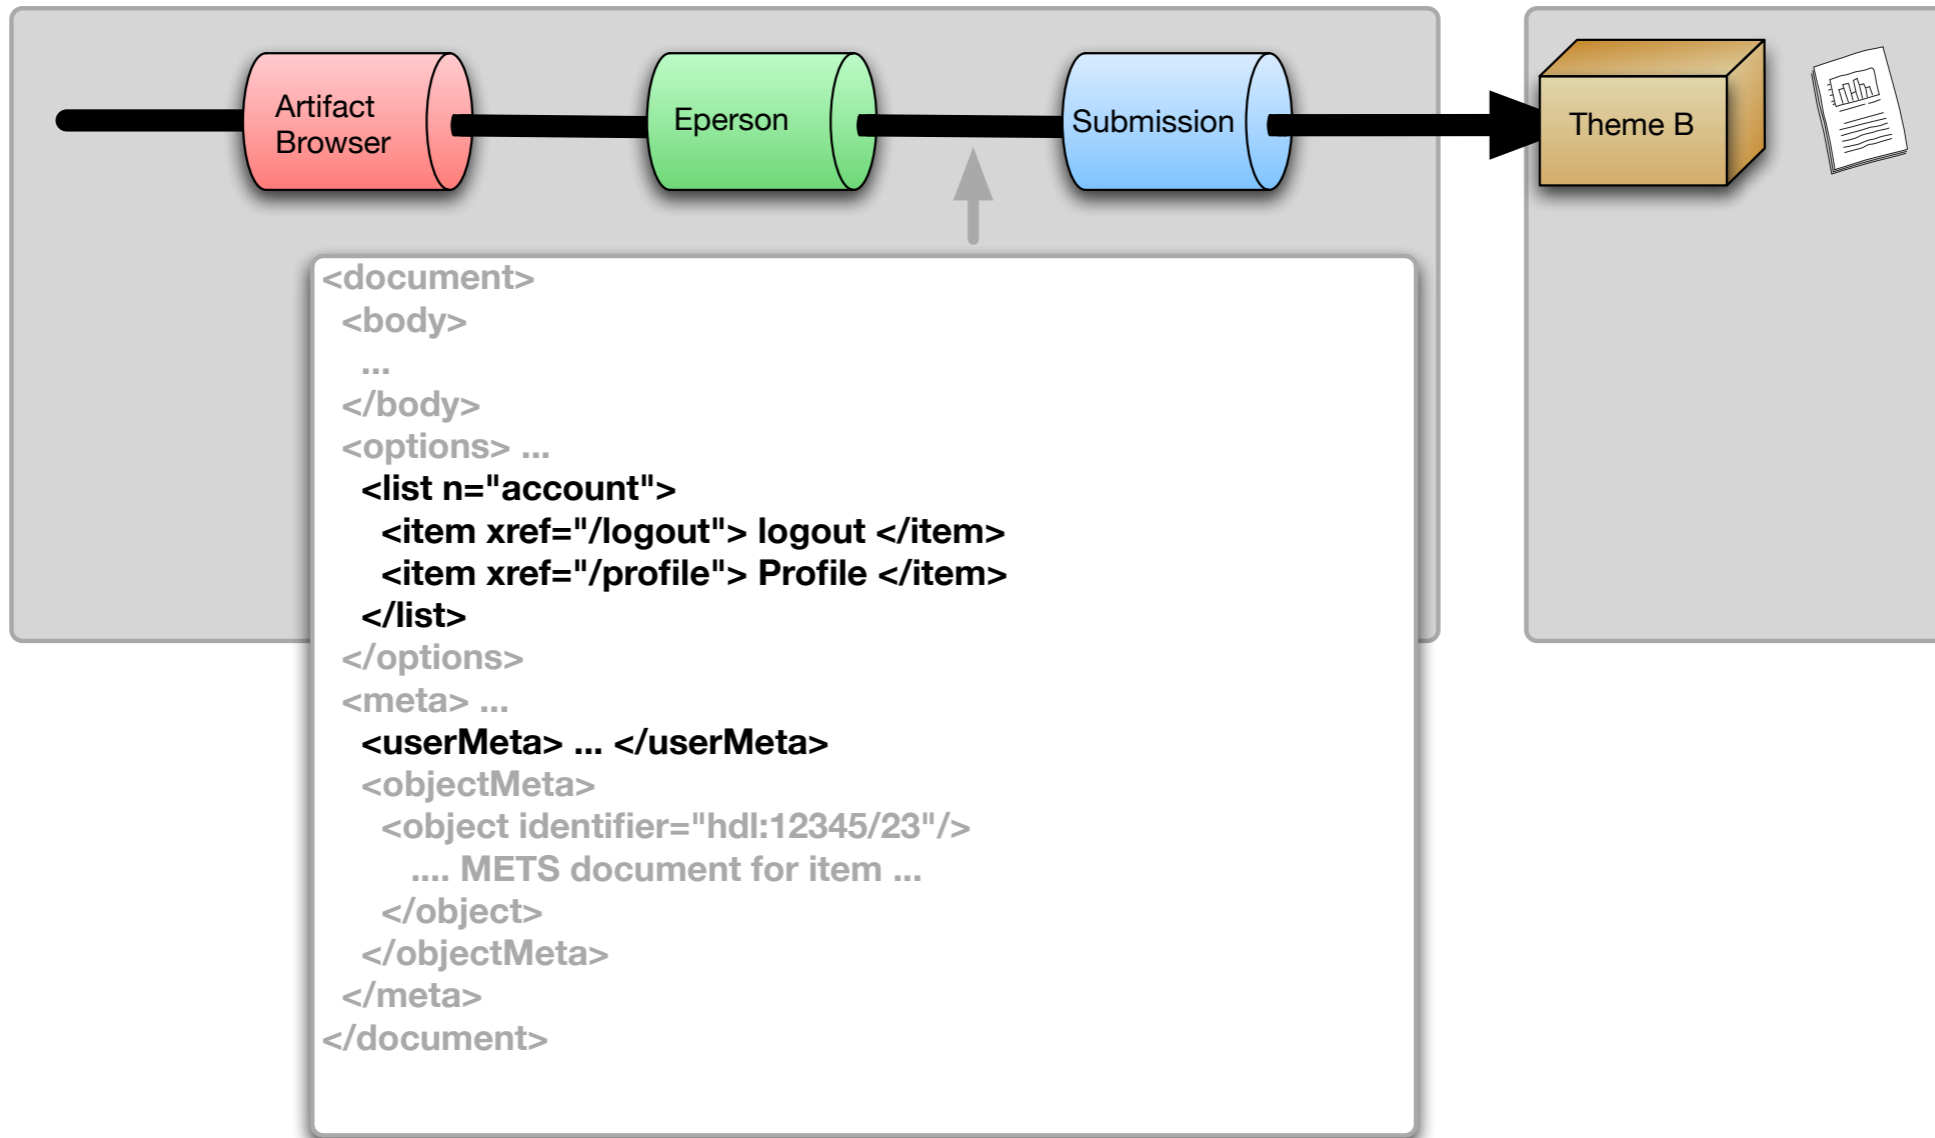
Artifact Browser

Eperson

Submission

Theme B

<document>
<body>
...
</body>
<options> ...
<list n="account">
<item xref="/logout"> logout </item>
<item xref="/profile"> Profile </item>
</list>
</options>
<meta> ...
<userMeta> ... </userMeta>
<objectMeta>
<object identifier="hdl:12345/23"/>
.... METS document for item ...
</object>
</objectMeta>
</meta>
</document>